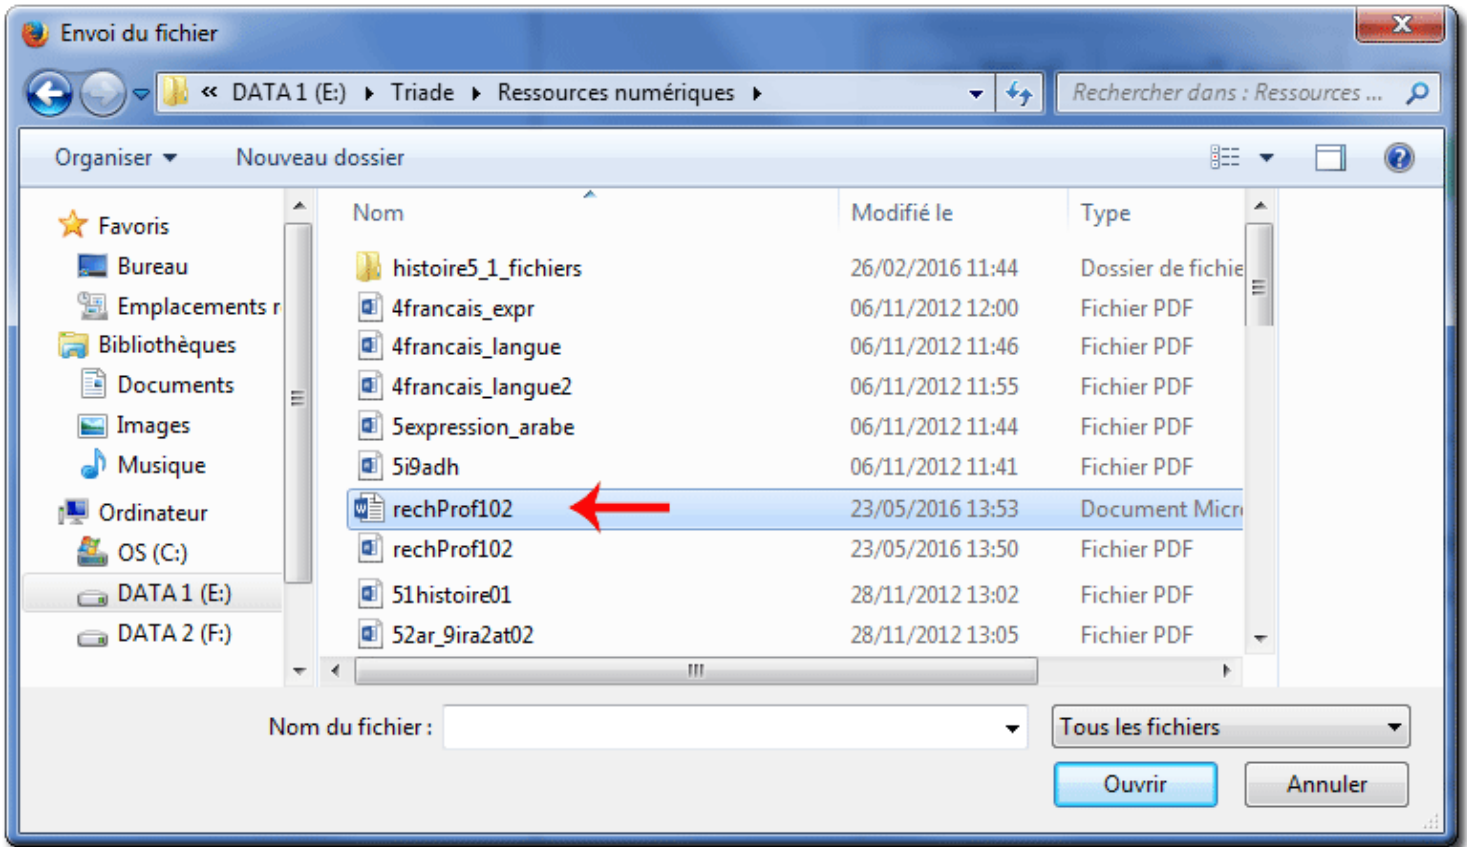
Envoi du fichier

« DATA 1 (E:) ▸ Triade ▸ Ressources numériques ▸

Rechercher dans : Ressources ...

Organiser ▾ Nouveau dossier

Favoris
Bureau
Emplacements r
Bibliothèques
Documents
Images
Musique
Ordinateur
OS (C:)
DATA 1 (E:)
DATA 2 (F:)

| Nom | Modifié le | Type |
|---|---|---|
| histoire5_1_fichiers | 26/02/2016 11:44 | Dossier de fichie |
| 4francais_expr | 06/11/2012 12:00 | Fichier PDF |
| 4francais_langue | 06/11/2012 11:46 | Fichier PDF |
| 4francais_langue2 | 06/11/2012 11:55 | Fichier PDF |
| 5expression_arabe | 06/11/2012 11:44 | Fichier PDF |
| 5i9adh | 06/11/2012 11:41 | Fichier PDF |
| rechProf102 | 23/05/2016 13:53 | Document Micr |
| rechProf102 | 23/05/2016 13:50 | Fichier PDF |
| 51histoire01 | 28/11/2012 13:02 | Fichier PDF |
| 52ar_9ira2at02 | 28/11/2012 13:05 | Fichier PDF |

Nom du fichier :

Tous les fichiers

Ouvrir

Annuler